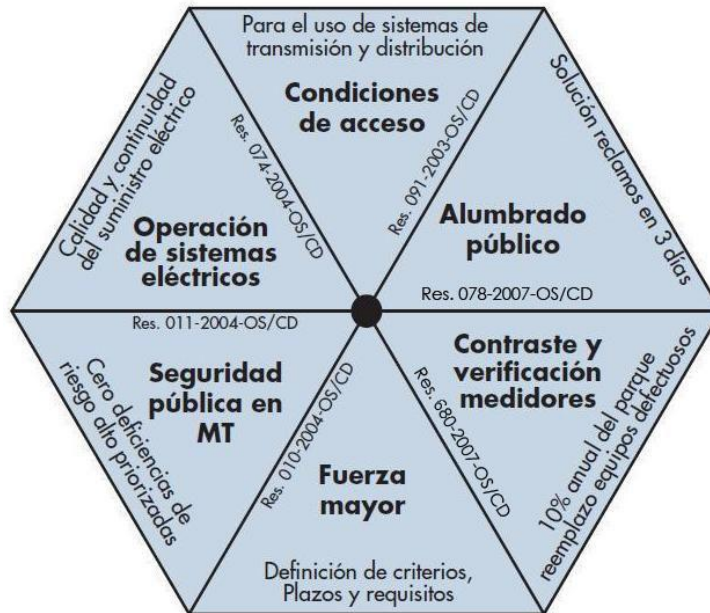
Para el uso de sistemas de transmisión y distribución

Condiciones de acceso

Res. 091-2003-OS/CD

Solución reclamos en 3 días

Alumbrado público

Res. 078-2007-OS/CD

Contraste y verificación medidores

Res. 680-2007-OS/CD

10% anual del parque reemplazo equipos defectuosos

Fuerza mayor

Definición de criterios, Plazos y requisitos

Res. 010-2004-OS/CD

Seguridad pública en MT

Cero deficiencias de riesgo alto priorizadas

Res. 011-2004-OS/CD

Operación de sistemas eléctricos

Res. 074-2004-OS/CD

Calidad y continuidad del suministro eléctrico